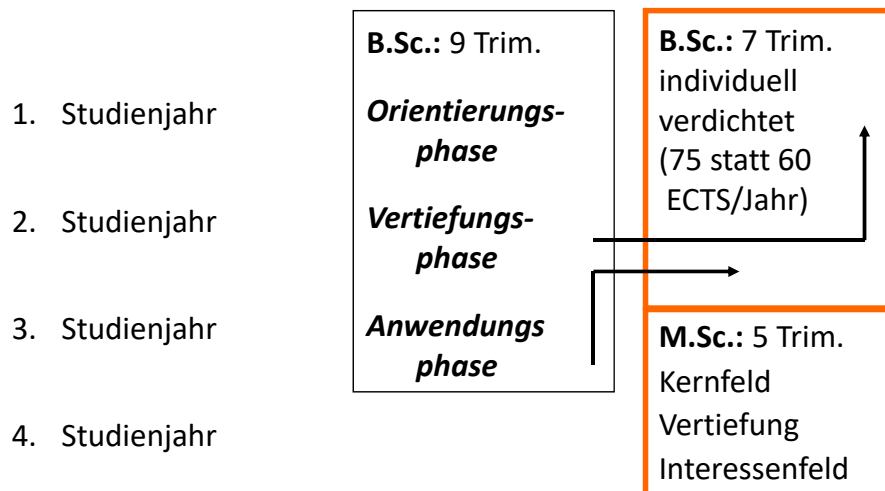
1. Studienjahr

2. Studienjahr

3. Studienjahr

4. Studienjahr

**B.Sc.:** 9 Trim.

*Orientierungs-phase*

*Vertiefungs-phase*

*Anwendungs phase*

**B.Sc.:** 7 Trim. individuell verdichtet (75 statt 60 ECTS/Jahr)

**M.Sc.:** 5 Trim. Kernfeld Vertiefung Interessenfeld